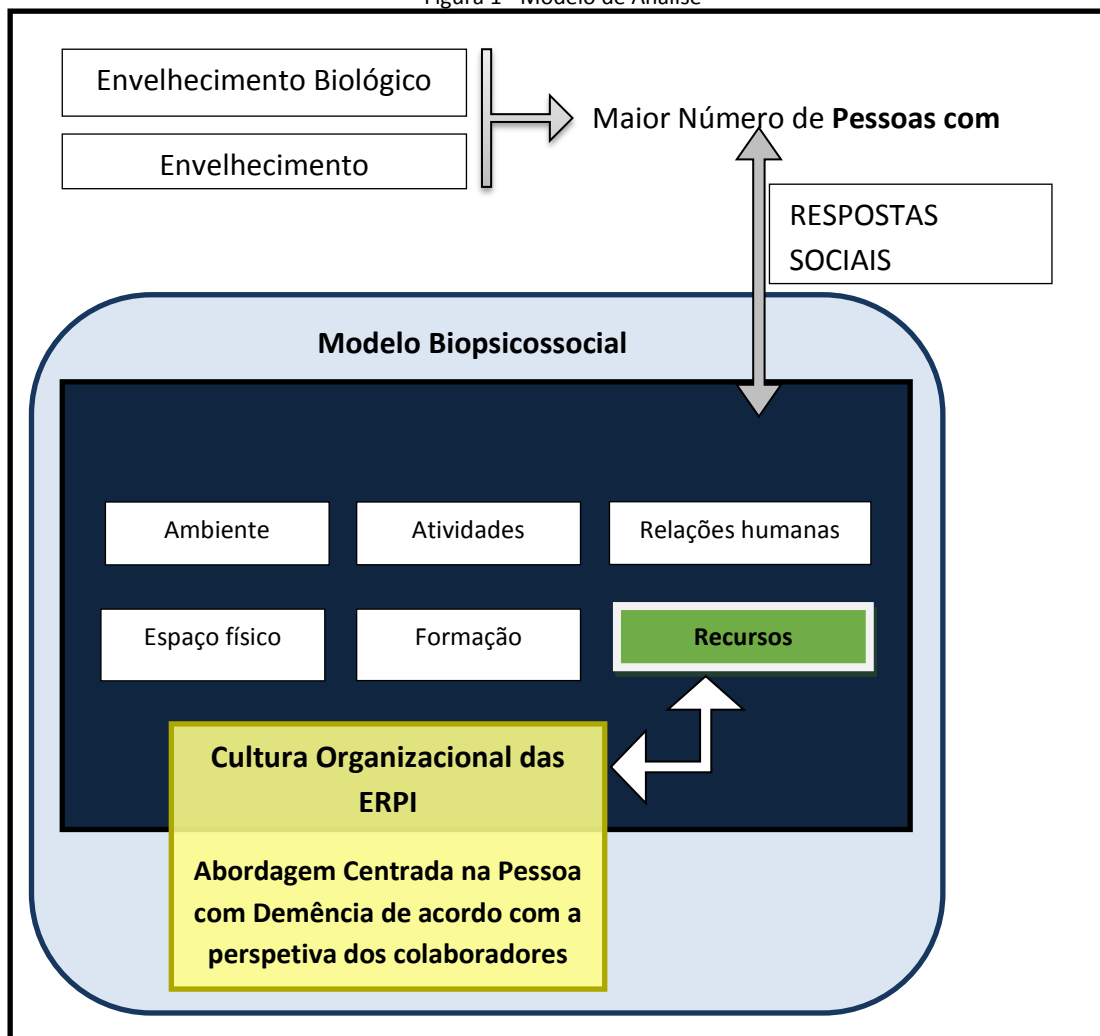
Figura 1 - Modelo de Análise

Envelhecimento Biológico

Envelhecimento

Maior Número de **Pessoas com**

RESPOSTAS SOCIAIS

**Modelo Biopsicossocial**

Ambiente

Atividades

Relações humanas

Espaço físico

Formação

**Recursos**

**Cultura Organizacional das ERPI**

**Abordagem Centrada na Pessoa com Demência de acordo com a perspetiva dos colaboradores**